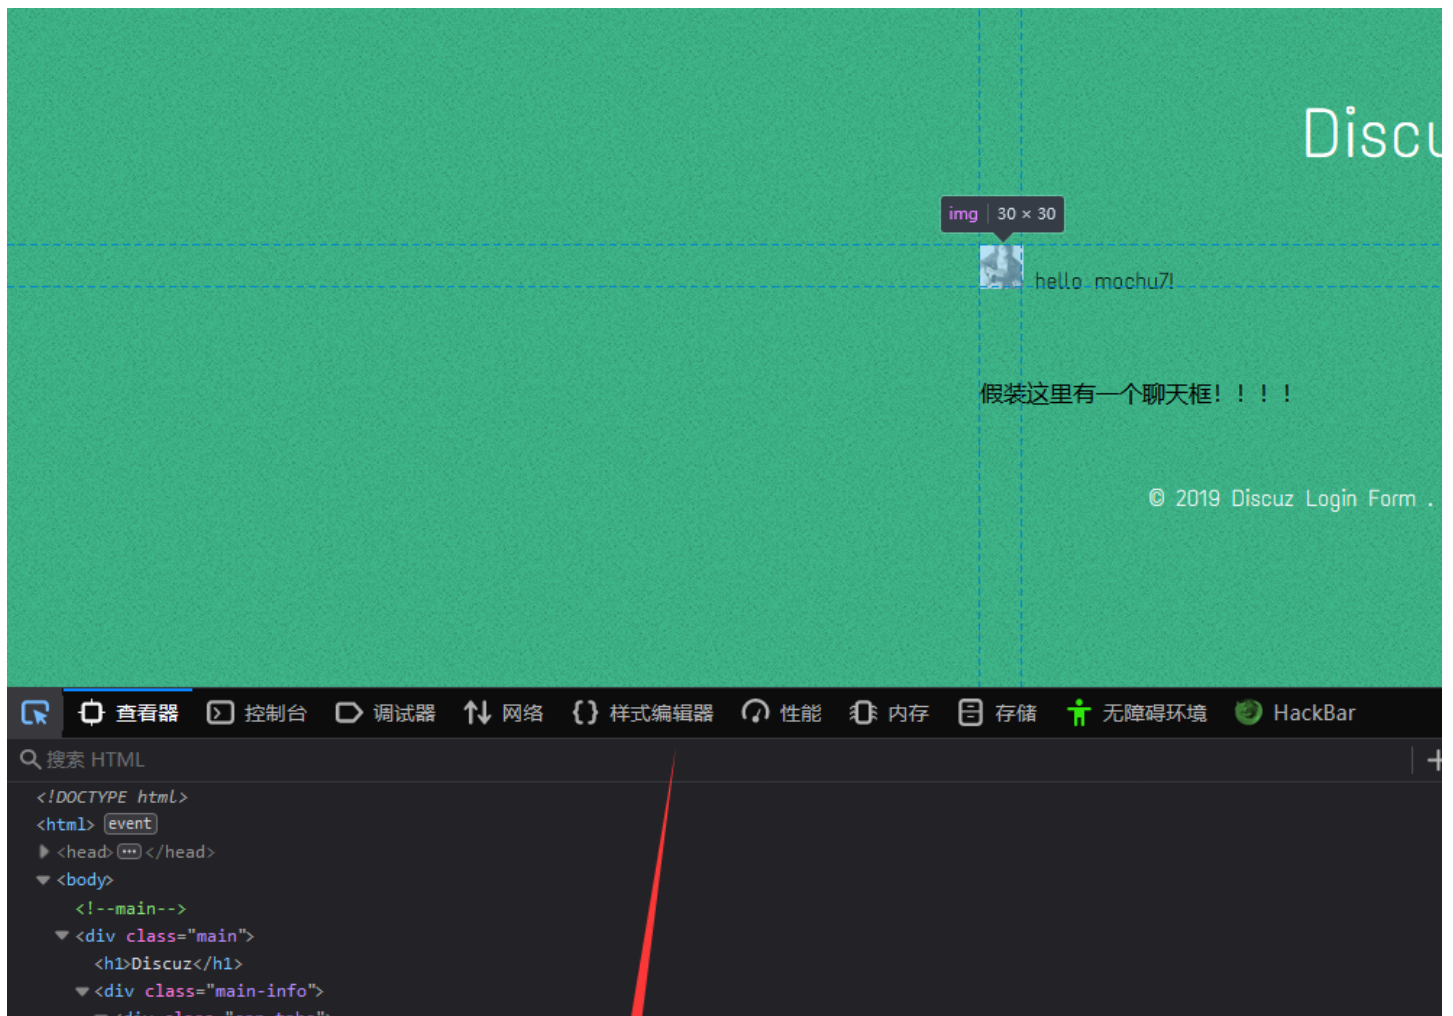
Discu

img 30 × 30

hello mochu7!

假装这里有一个聊天框！！！！

© 2019 Discuz Login Form .

查看器 控制台 调试器 网络 样式编辑器 性能 内存 存储 无障碍环境 HackBar

搜索 HTML

<!DOCTYPE html>
<html> event
<head> ··· </head>
<body>
<!--main-->
<div class="main">
<h1>Discuz</h1>
<div class="main-info">
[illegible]